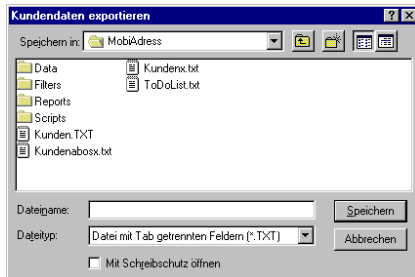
Kundendaten exportieren

?

×

Speichern in: MobiAdress

Data

Filters

Reports

Scripts

Kunden.TXT

Kundenabosx.txt

Kundenx.txt

ToDoList.txt

Dateiname:

Speichern

Dateityp: Datei mit Tab getrennten Feldern (*.TXT)

Abbrechen

Mit Schreibschutz öffnen